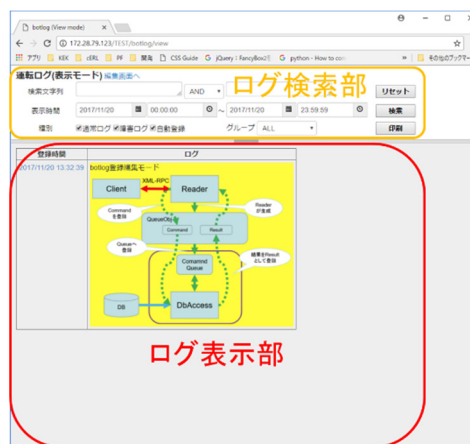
botlog (View mode)

172.28.79.123/TEST/botlog/view

アプリ KEK cERL PF 開発 CSS Guide jQuery: FancyBox2 python - How to co その他のブックマーク

運転ログ(表示モード) 編集画面へ

ログ検索部

検索文字列 AND リセット

表示時間 2017/11/20 00:00:00 ~ 2017/11/20 23:59:59 検索

種別 ☑運用ログ ☑障害ログ ☑自動登録 グループ ALL 印刷

| 登録時間 | ログ |
|---|---|
| 2017/11/20 13:32:39 | botlog登録検索モード |

Client XML-RPC Reader

Command を登録

Reader が生成

QueueObj

Command Result

Queueへ 登録

結果をResult として登録

Command Queue

DB DbAccess

ログ表示部